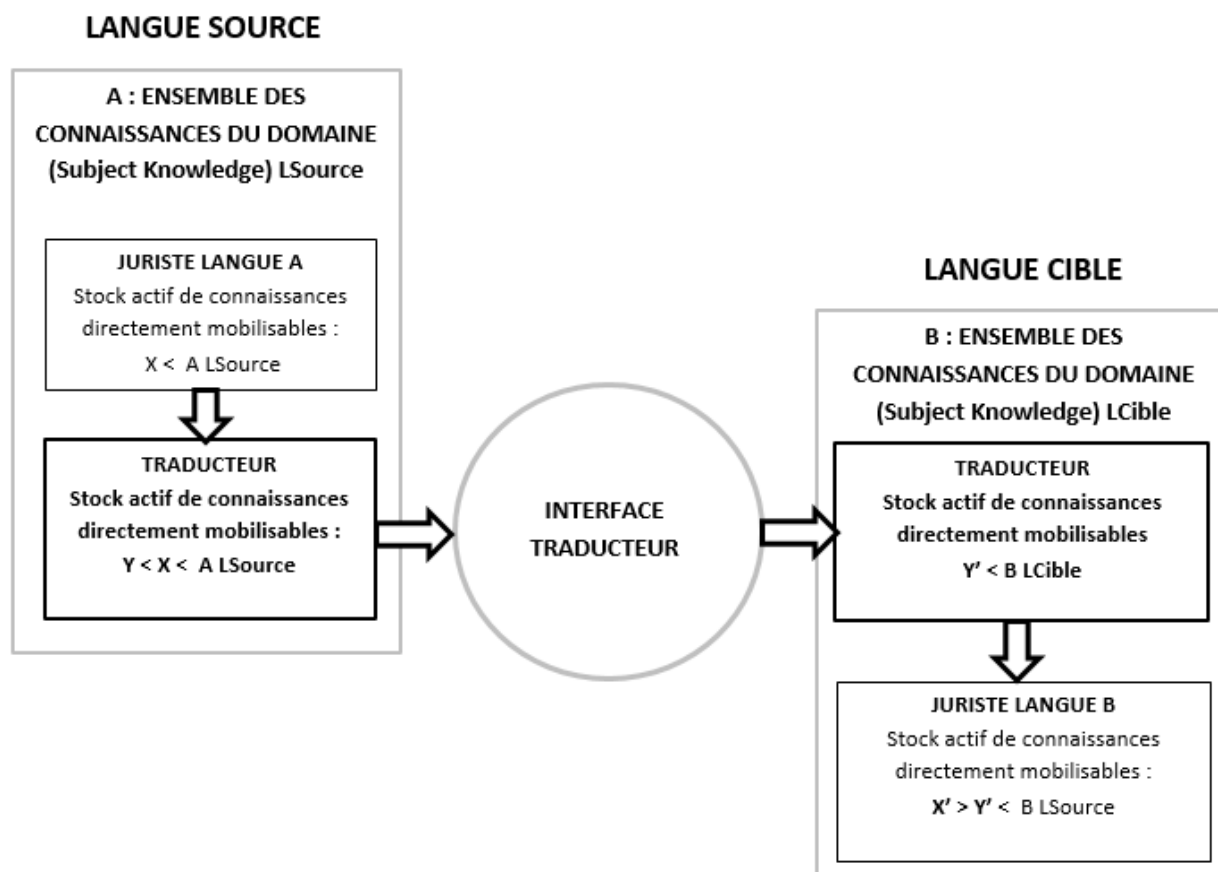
LANGUE SOURCE

A : ENSEMBLE DES CONNAISSANCES DU DOMAINE (Subject Knowledge) LSource

JURISTE LANGUE A
Stock actif de connaissances directement mobilisables :
X < A LSource

TRADUCTEUR
Stock actif de connaissances directement mobilisables :
Y < X < A LSource

INTERFACE TRADUCTEUR

LANGUE CIBLE

B : ENSEMBLE DES CONNAISSANCES DU DOMAINE (Subject Knowledge) LCible

TRADUCTEUR
Stock actif de connaissances directement mobilisables
Y' < B LCible

JURISTE LANGUE B
Stock actif de connaissances directement mobilisables :
X' > Y' < B LSource